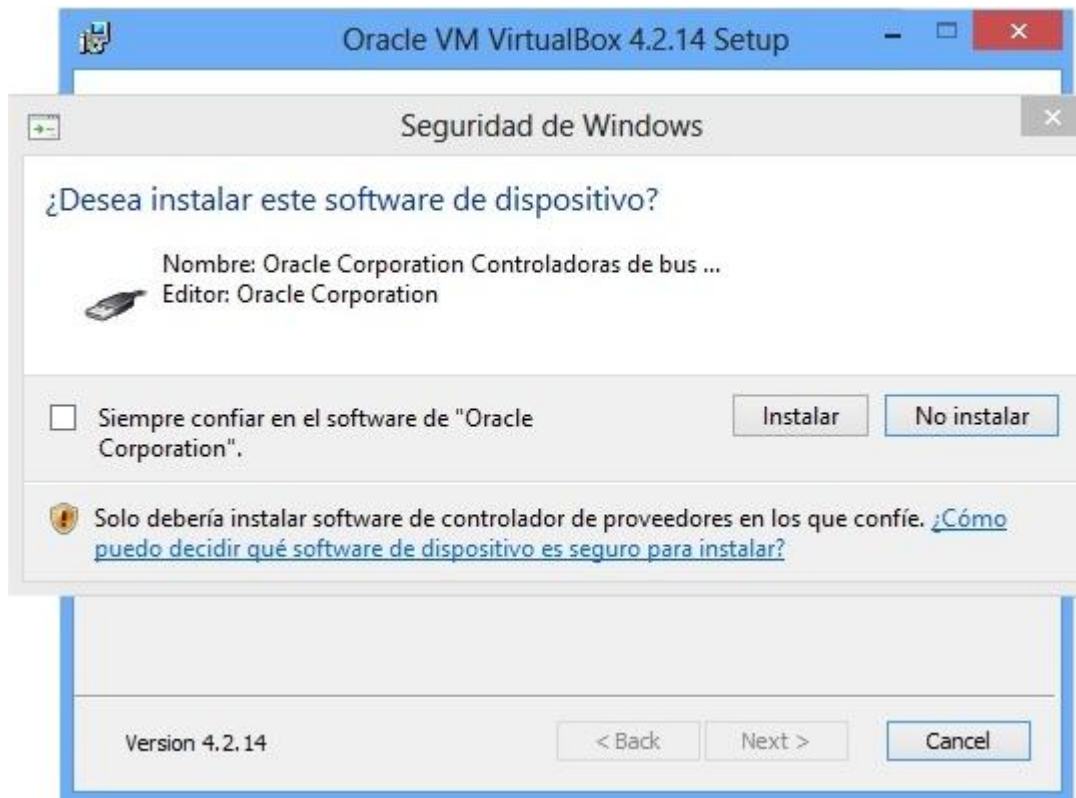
Oracle VM VirtualBox 4.2.14 Setup

Seguridad de Windows

¿Desea instalar este software de dispositivo?

Nombre: Oracle Corporation Controladoras de bus ...
Editor: Oracle Corporation

Siempre confiar en el software de "Oracle Corporation".

Instalar

No instalar

Solo debería instalar software de controlador de proveedores en los que confíe. ¿Cómo puedo decidir qué software de dispositivo es seguro para instalar?

Version 4.2.14

< Back

Next >

Cancel